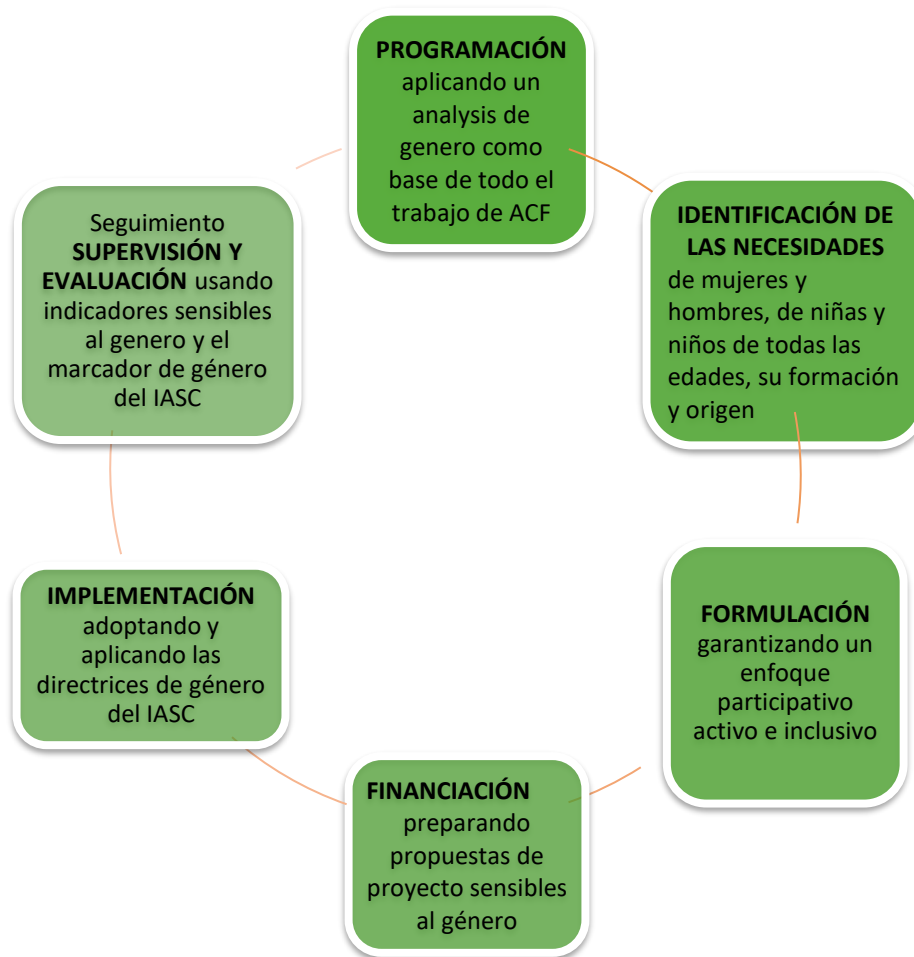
**PROGRAMACIÓN** aplicando un analysis de genero como base de todo el trabajo de ACF

**IDENTIFICACIÓN DE LAS NECESIDADES** de mujeres y hombres, de niñas y niños de todas las edades, su formación y origen

**FORMULACIÓN** garantizando un enfoque participativo activo e inclusivo

**FINANCIACIÓN** preparando propuestas de proyecto sensibles al género

**IMPLEMENTACIÓN** adoptando y aplicando las directrices de género del IASC

Seguimiento **SUPERVISIÓN Y EVALUACIÓN** usando indicadores sensibles al genero y el marcador de género del IASC